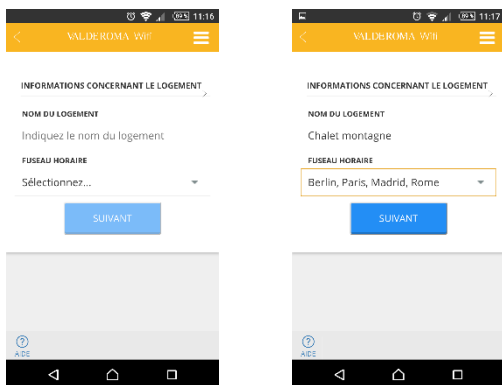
11:16

VALDEROMA WIFI

INFORMATIONS CONCERNANT LE LOGEMENT

NOM DU LOGEMENT

Indiquez le nom du logement

FUSEAU HORAIRE

Sélectionnez...

SUIVANT

AIDE

11:17

VALDEROMA WIFI

INFORMATIONS CONCERNANT LE LOGEMENT

NOM DU LOGEMENT

Chalet montagne

FUSEAU HORAIRE

Berlin, Paris, Madrid, Rome

SUIVANT

AIDE